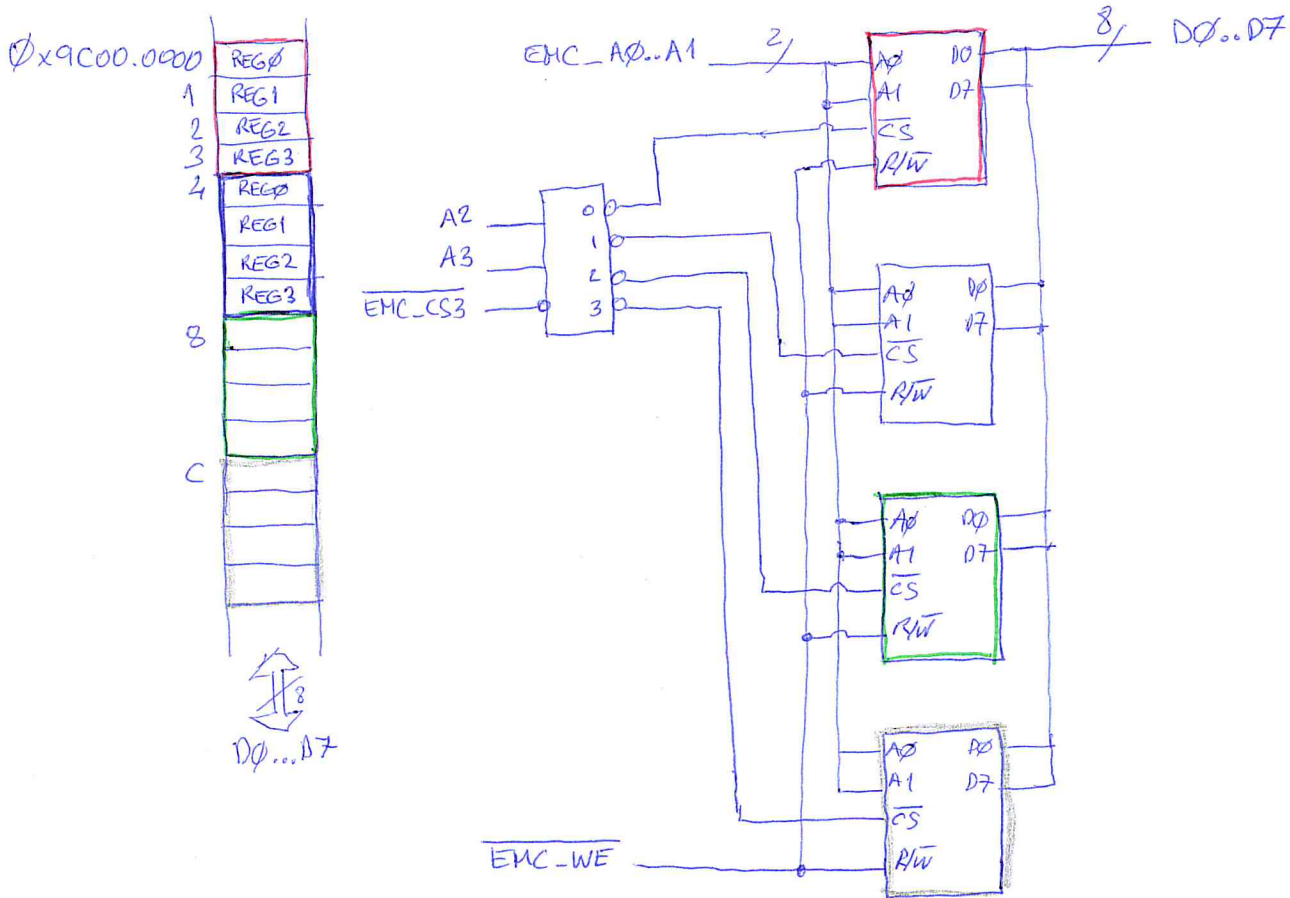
Øx9C00.0000 REGØ
1 REG1
2 REG2
3 REG3
4 REGØ
REG1
REG2
REG3
8
C
8
DØ...D7

EMC_AØ..A1 2
8 DØ..D7
AØ DO
A1 D7
$\overline{CS}$
R/$\overline{W}$

A2
A3
$\overline{EMC\_CS3}$
0
1
2
3

AØ DØ
A1 D7
$\overline{CS}$
R/$\overline{W}$

AØ DØ
A1 D7
$\overline{CS}$
R/$\overline{W}$

AØ DØ
A1 D7
$\overline{CS}$
R/$\overline{W}$

$\overline{EMC\_WE}$